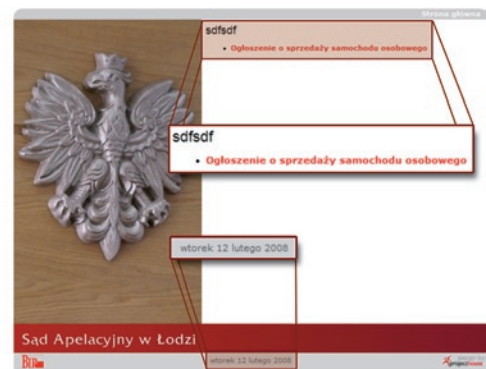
Strona główna

sdfsdf

• Ogłoszenie o sprzedaży samochodu osobowego

sdfsdf

• Ogłoszenie o sprzedaży samochodu osobowego

wtorek 12 lutego 2008

Sąd Apelacyjny w Łodzi

BIP

wtorek 12 lutego 2008

projectmoon